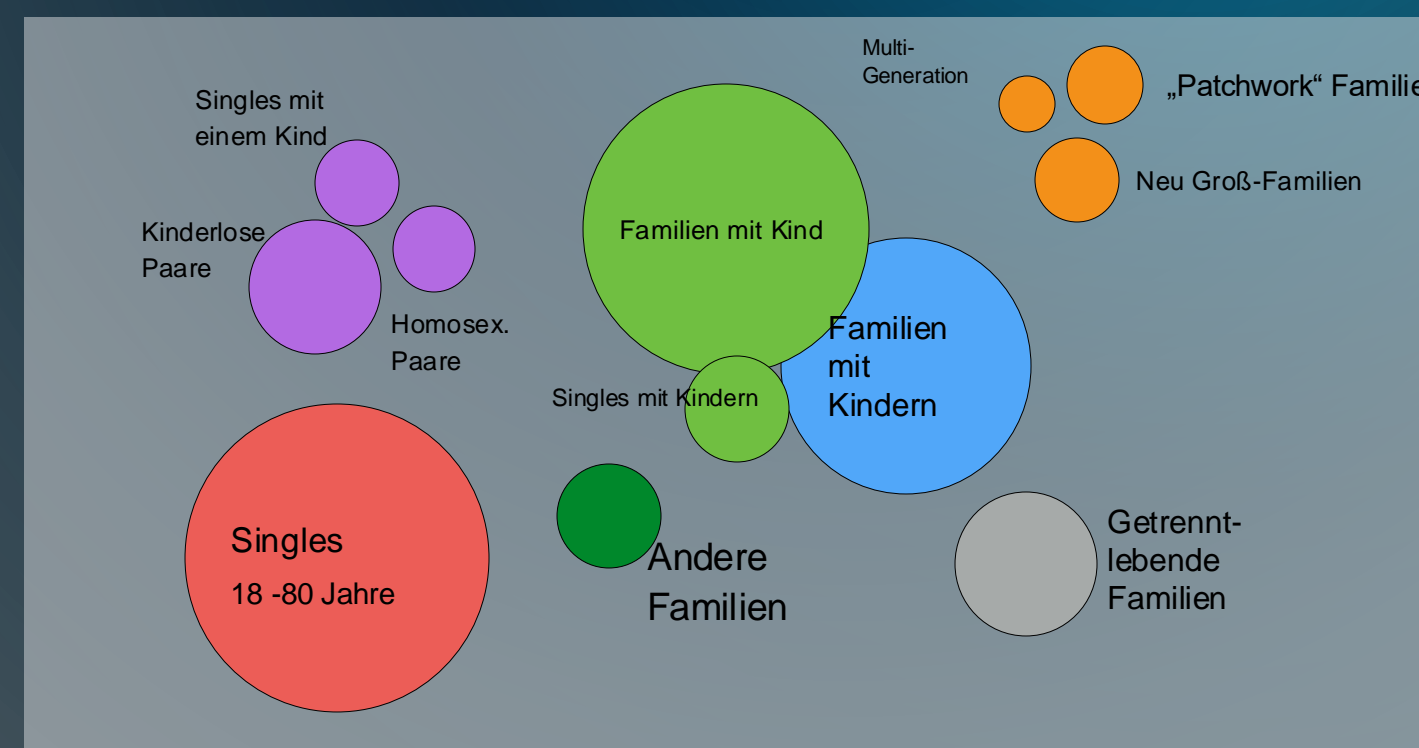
Multi-Generation

„Patchwork“ Famili

Singles mit einem Kind

Neu Groß-Familien

Kinderlose Paare

Familien mit Kind

Homosex. Paare

Familien mit Kindern

Singles mit Kindern

Singles

18 -80 Jahre

Andere Familien

Getrennt-lebende Familien